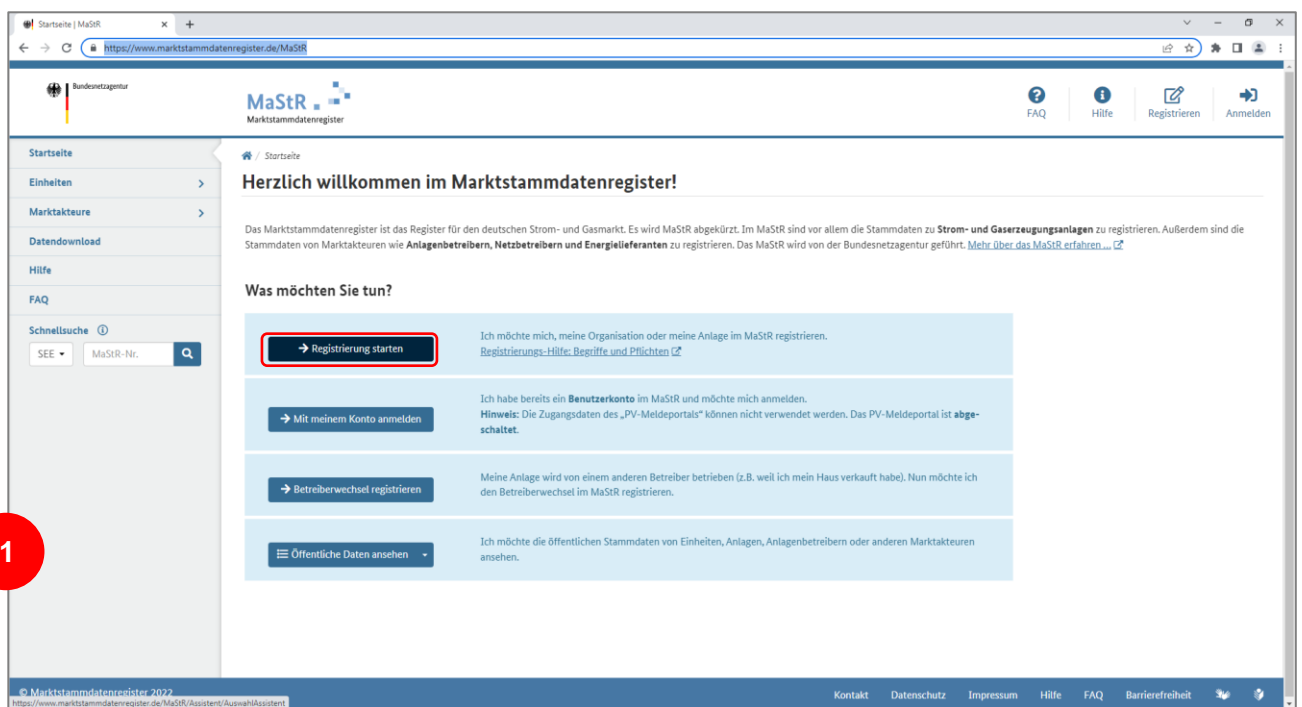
Startseite | MaStR × +

https://www.marktstammdatenregister.de/MaStR

Bundesnetzagentur

MaStR
Marktstammdatenregister

FAQ Hilfe Registrieren Anmelden

Startseite
Einheiten
Marktakteure
Datendownload
Hilfe
FAQ
Schnellsuche ⓘ
SEE ▾ MaStR-Nr.

Startseite

Herzlich willkommen im Marktstammdatenregister!

Das Marktstammdatenregister ist das Register für den deutschen Strom- und Gasmarkt. Es wird MaStR abgekürzt. Im MaStR sind vor allem die Stammdaten zu **Strom- und Gaserzeugungsanlagen** zu registrieren. Außerdem sind die Stammdaten von Marktakteuren wie **Anlagenbetreibern, Netzbetreibern und Energielieferanten** zu registrieren. Das MaStR wird von der Bundesnetzagentur geführt. Mehr über das MaStR erfahren ...

Was möchten Sie tun?

→ Registrierung starten

Ich möchte mich, meine Organisation oder meine Anlage im MaStR registrieren.
Registrierungs-Hilfe: Begriffe und Pflichten

→ Mit meinem Konto anmelden

Ich habe bereits ein **Benutzerkonto** im MaStR und möchte mich anmelden.
**Hinweis:** Die Zugangsdaten des „PV-Meldeportals" können nicht verwendet werden. Das PV-Meldeportal ist **abgeschaltet**.

→ Betreiberwechsel registrieren

Meine Anlage wird von einem anderen Betreiber betrieben (z.B. weil ich mein Haus verkauft habe). Nun möchte ich den Betreiberwechsel im MaStR registrieren.

Öffentliche Daten ansehen

Ich möchte die öffentlichen Stammdaten von Einheiten, Anlagen, Anlagenbetreibern oder anderen Marktakteuren ansehen.

1

© Marktstammdatenregister 2022
https://www.marktstammdatenregister.de/MaStR/Assistent/AuswahlAssistent

Kontakt Datenschutz Impressum Hilfe FAQ Barrierefreiheit